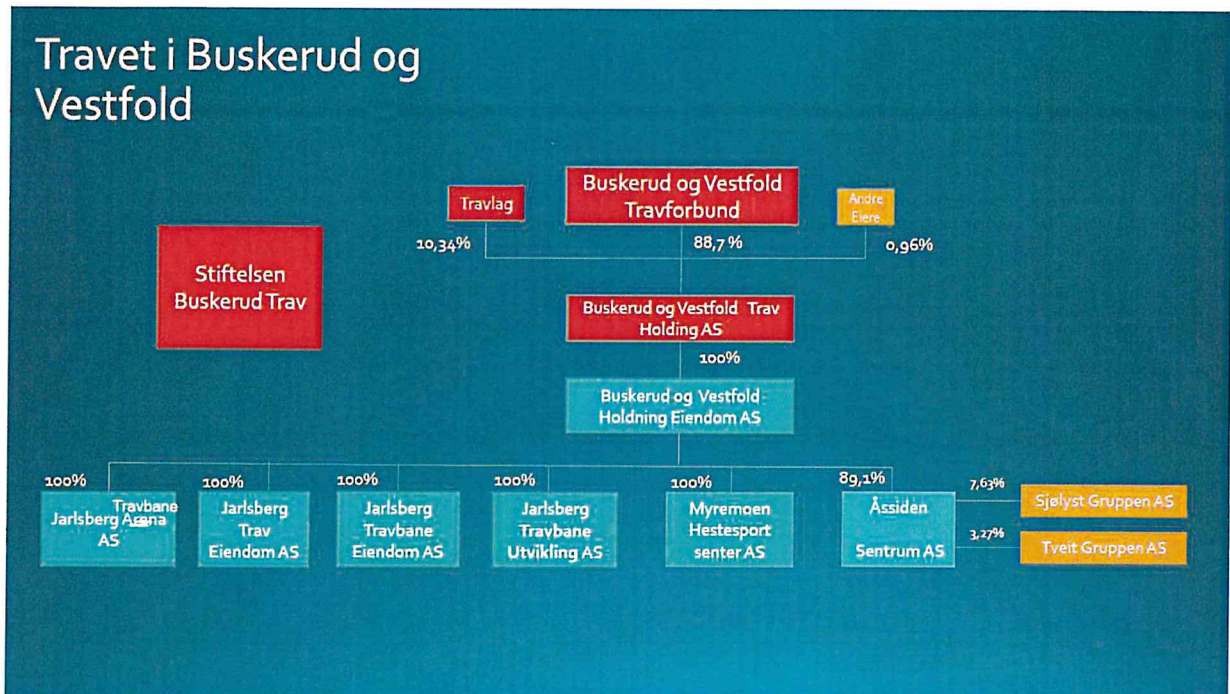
Travet i Buskerud og Vestfold

Travlag

Buskerud og Vestfold Travforbund

Andre Eiere

10,34%

88,7 %

0,96%

Stiftelsen Buskerud Trav

Buskerud og Vestfold Trav Holding AS

100%

Buskerud og Vestfold Holdning Eiendom AS

100%

Travbane Jarlsberg Arena AS

100%

Jarlsberg Trav Eiendom AS

100%

Jarlsberg Travbane Eiendom AS

100%

Jarlsberg Travbane Utvikling AS

100%

Myremoen Hestesport senter AS

89,1%

Åssiden Sentrum AS

7,63%

Sjølyst Gruppen AS

3,27%

Tveit Gruppen AS